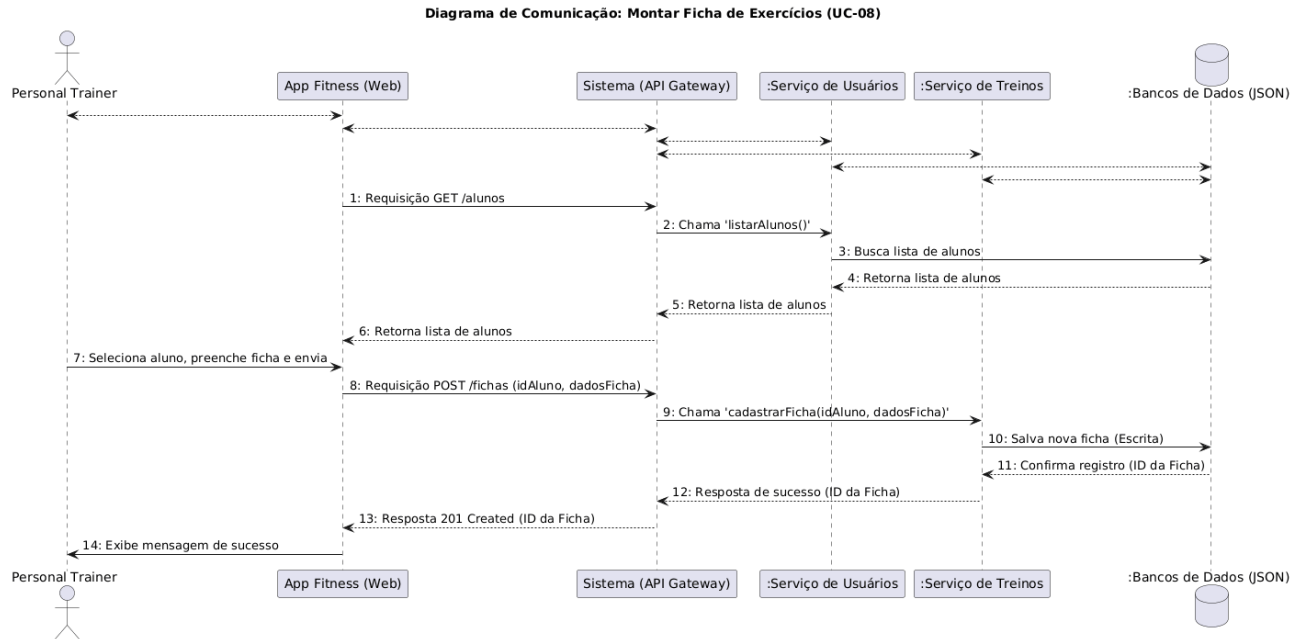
Diagrama de Comunicação: Montar Ficha de Exercícios (UC-08)

Personal Trainer

App Fitness (Web)

Sistema (API Gateway)

:Serviço de Usuários

:Serviço de Treinos

:Bancos de Dados (JSON)

1: Requisição GET /alunos

2: Chama 'listarAlunos()'

3: Busca lista de alunos

4: Retorna lista de alunos

5: Retorna lista de alunos

6: Retorna lista de alunos

7: Seleciona aluno, preenche ficha e envia

8: Requisição POST /fichas (idAluno, dadosFicha)

9: Chama 'cadastrarFicha(idAluno, dadosFicha)'

10: Salva nova ficha (Escrita)

11: Confirma registro (ID da Ficha)

12: Resposta de sucesso (ID da Ficha)

13: Resposta 201 Created (ID da Ficha)

14: Exibe mensagem de sucesso

Personal Trainer

App Fitness (Web)

Sistema (API Gateway)

:Serviço de Usuários

:Serviço de Treinos

:Bancos de Dados (JSON)